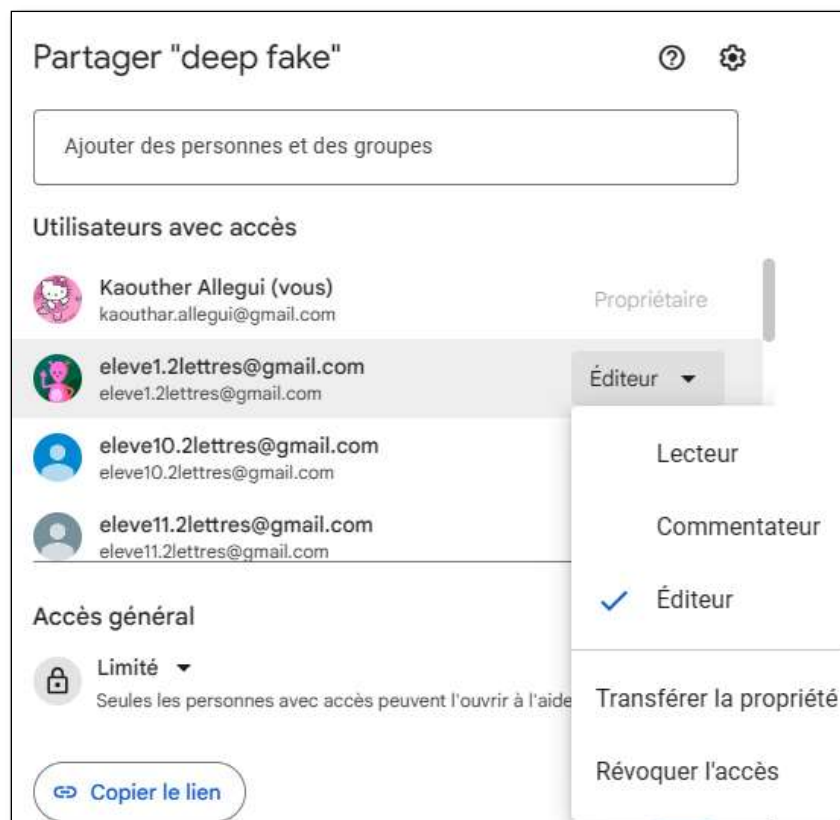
Partager "deep fake"

Ajouter des personnes et des groupes

Utilisateurs avec accès

Kaouther Allegui (vous)
kaouthar.allegui@gmail.com
Propriétaire

eleve1.2lettres@gmail.com
eleve1.2lettres@gmail.com
Éditeur

eleve10.2lettres@gmail.com
eleve10.2lettres@gmail.com

eleve11.2lettres@gmail.com
eleve11.2lettres@gmail.com

Lecteur

Commentateur

Éditeur

Transférer la propriété

Révoquer l'accès

Accès général

Limité
Seules les personnes avec accès peuvent l'ouvrir à l'aide

Copier le lien